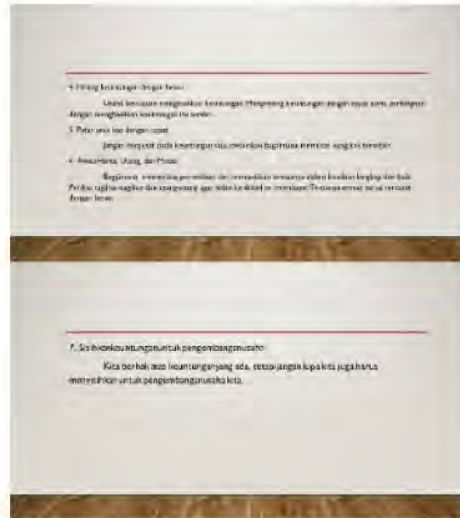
4. Hitung keuntungan dengan benar

Usaha kecil atau menghasilkan keuntungan. Menghitung keuntungan dengan tepat akan membantu dengan menghasilkan keuntungan itu sendiri.

5. Putar arus kas dengan cepat

Jangan terpaku pada keuntungan saja, melainkan bagaimana memutar uang kas tersebut.

6. Awasi Harta, Uang, dan Modal

Bagaimana memelihara persediaan dan memastikan semuanya dalam kondisi lengkap dan baik. Periksa lagi harta-harta dan uang yang ada agar tidak terlibat ke kesalahan. Tentunya sesuai sesuai dengan benar.

7. Sisihkan keuntungan untuk pengembangan usaha

Kita berhak atas keuntungan yang ada, tetapi jangan lupa kita juga harus menyisihkan untuk pengembangan usaha kita.